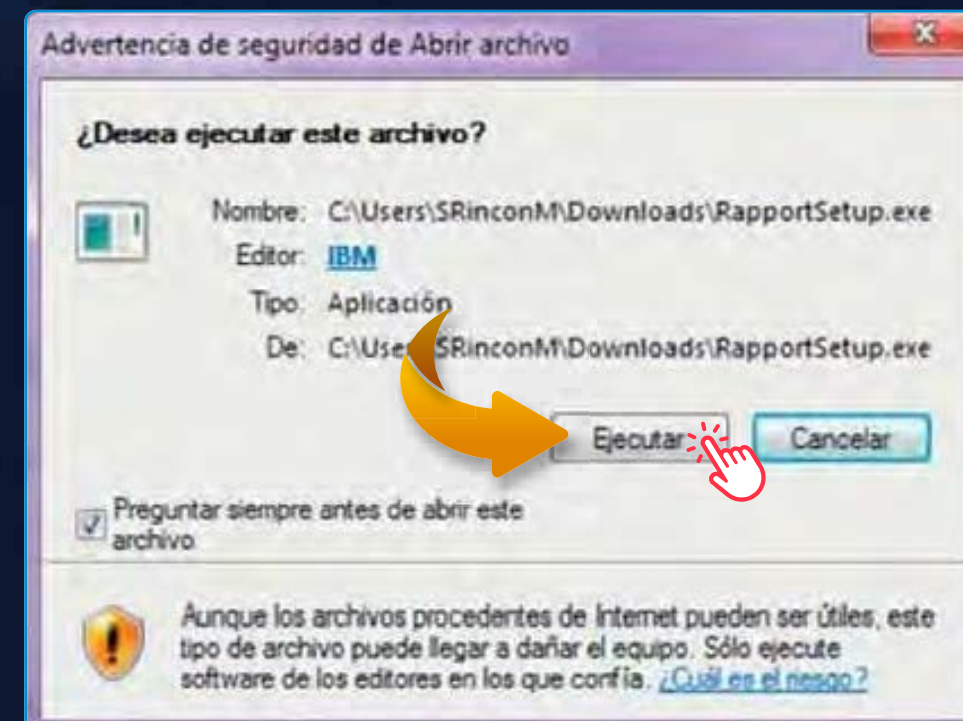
Advertencia de seguridad de Abrir archivo

¿Desea ejecutar este archivo?

Nombre: C:\Users\SRinconM\Downloads\RapportSetup.exe
Editor: IBM
Tipo: Aplicación
De: C:\Use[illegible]SRinconM\Downloads\RapportSetup.exe

Ejecutar Cancelar

Preguntar siempre antes de abrir este archivo

Aunque los archivos procedentes de Internet pueden ser útiles, este tipo de archivo puede llegar a dañar el equipo. Sólo ejecute software de los editores en los que confía. ¿Cuál es el riesgo?